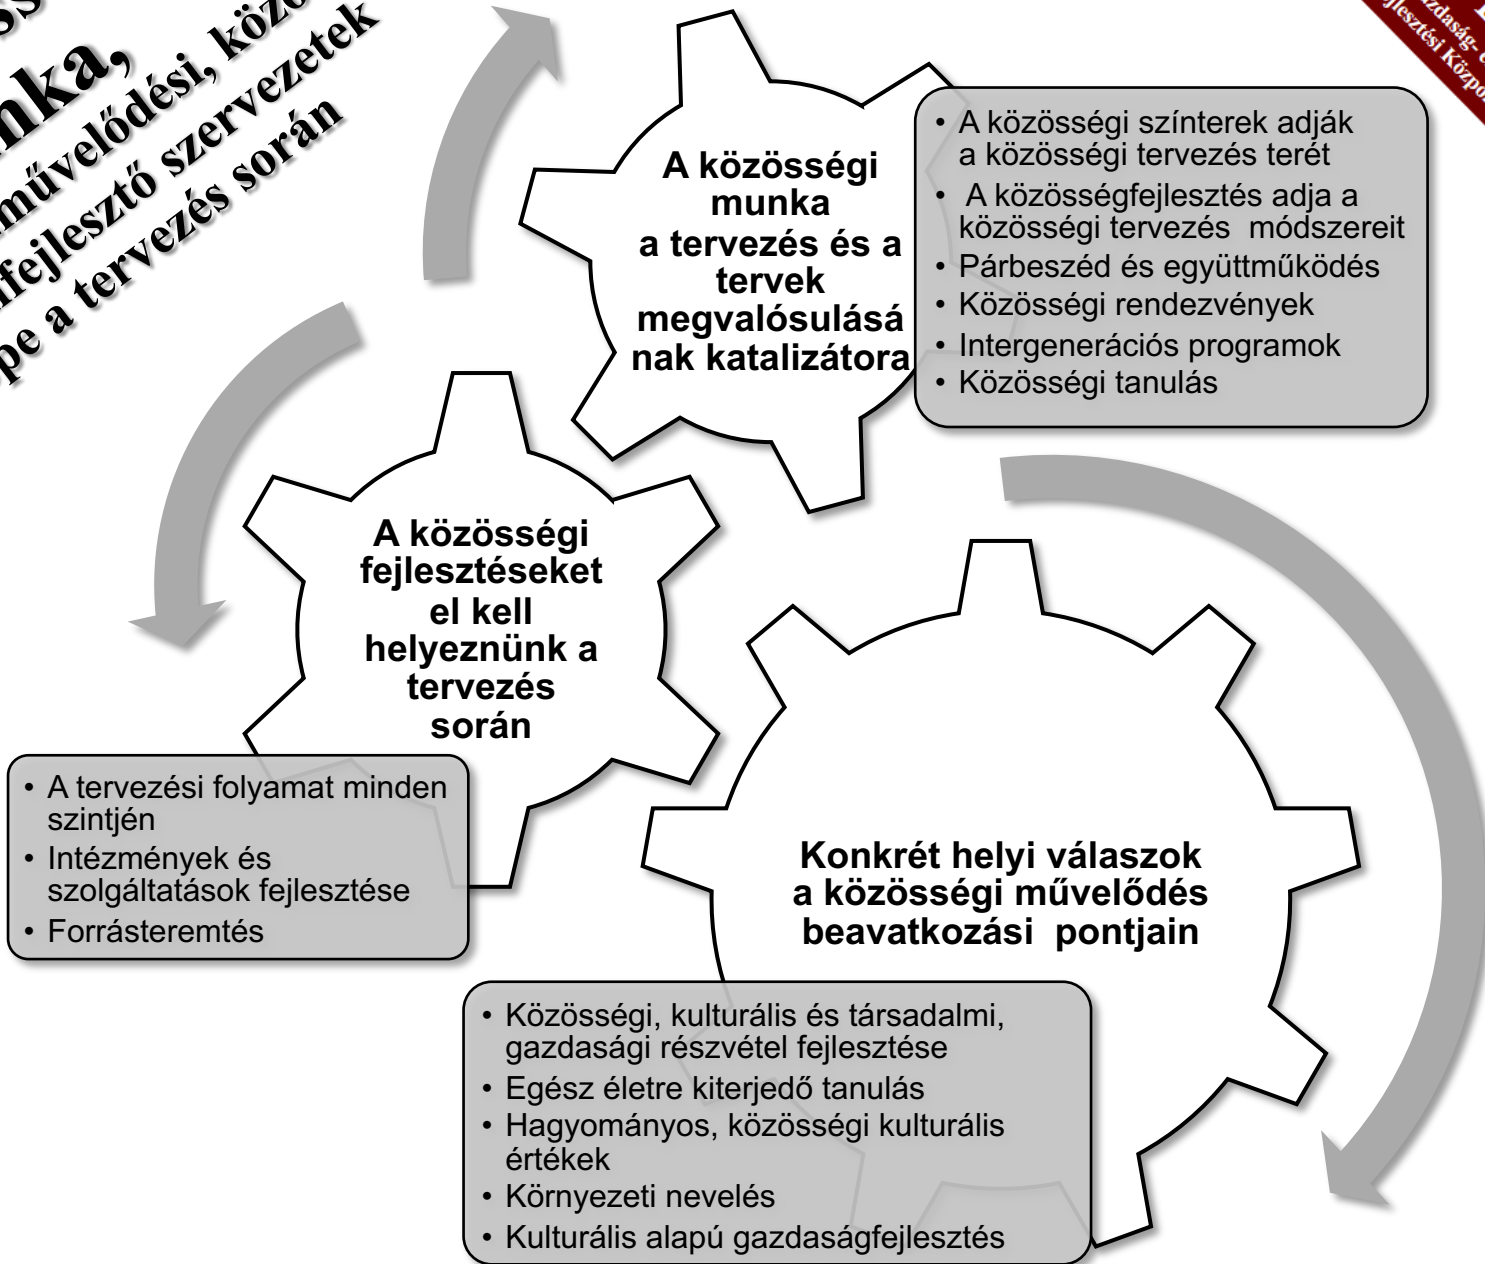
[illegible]ss
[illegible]nka,
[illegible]művelődési, közö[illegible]
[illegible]fejlesztő szervezetek
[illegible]pe a tervezés során

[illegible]zdaság- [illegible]
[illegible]jlesztési Közpo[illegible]

A közösségi munka a tervezés és a tervek megvalósulásának katalizátora

• A közösségi színterek adják a közösségi tervezés terét
• A közösségfejlesztés adja a közösségi tervezés módszereit
• Párbeszéd és együttműködés
• Közösségi rendezvények
• Intergenerációs programok
• Közösségi tanulás

A közösségi fejlesztéseket el kell helyeznünk a tervezés során

• A tervezési folyamat minden szintjén
• Intézmények és szolgáltatások fejlesztése
• Forrásteremtés

Konkrét helyi válaszok a közösségi művelődés beavatkozási pontjain

• Közösségi, kulturális és társadalmi, gazdasági részvétel fejlesztése
• Egész életre kiterjedő tanulás
• Hagyományos, közösségi kulturális értékek
• Környezeti nevelés
• Kulturális alapú gazdaságfejlesztés